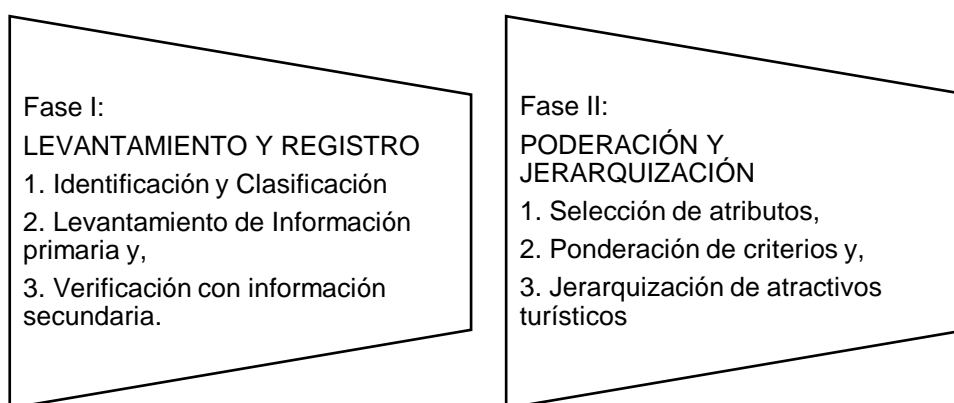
Fase I:

LEVANTAMIENTO Y REGISTRO

1. Identificación y Clasificación

2. Levantamiento de Información primaria y,

3. Verificación con información secundaria.

Fase II:

PODERACIÓN Y JERARQUIZACIÓN

1. Selección de atributos,

2. Ponderación de criterios y,

3. Jerarquización de atractivos turísticos